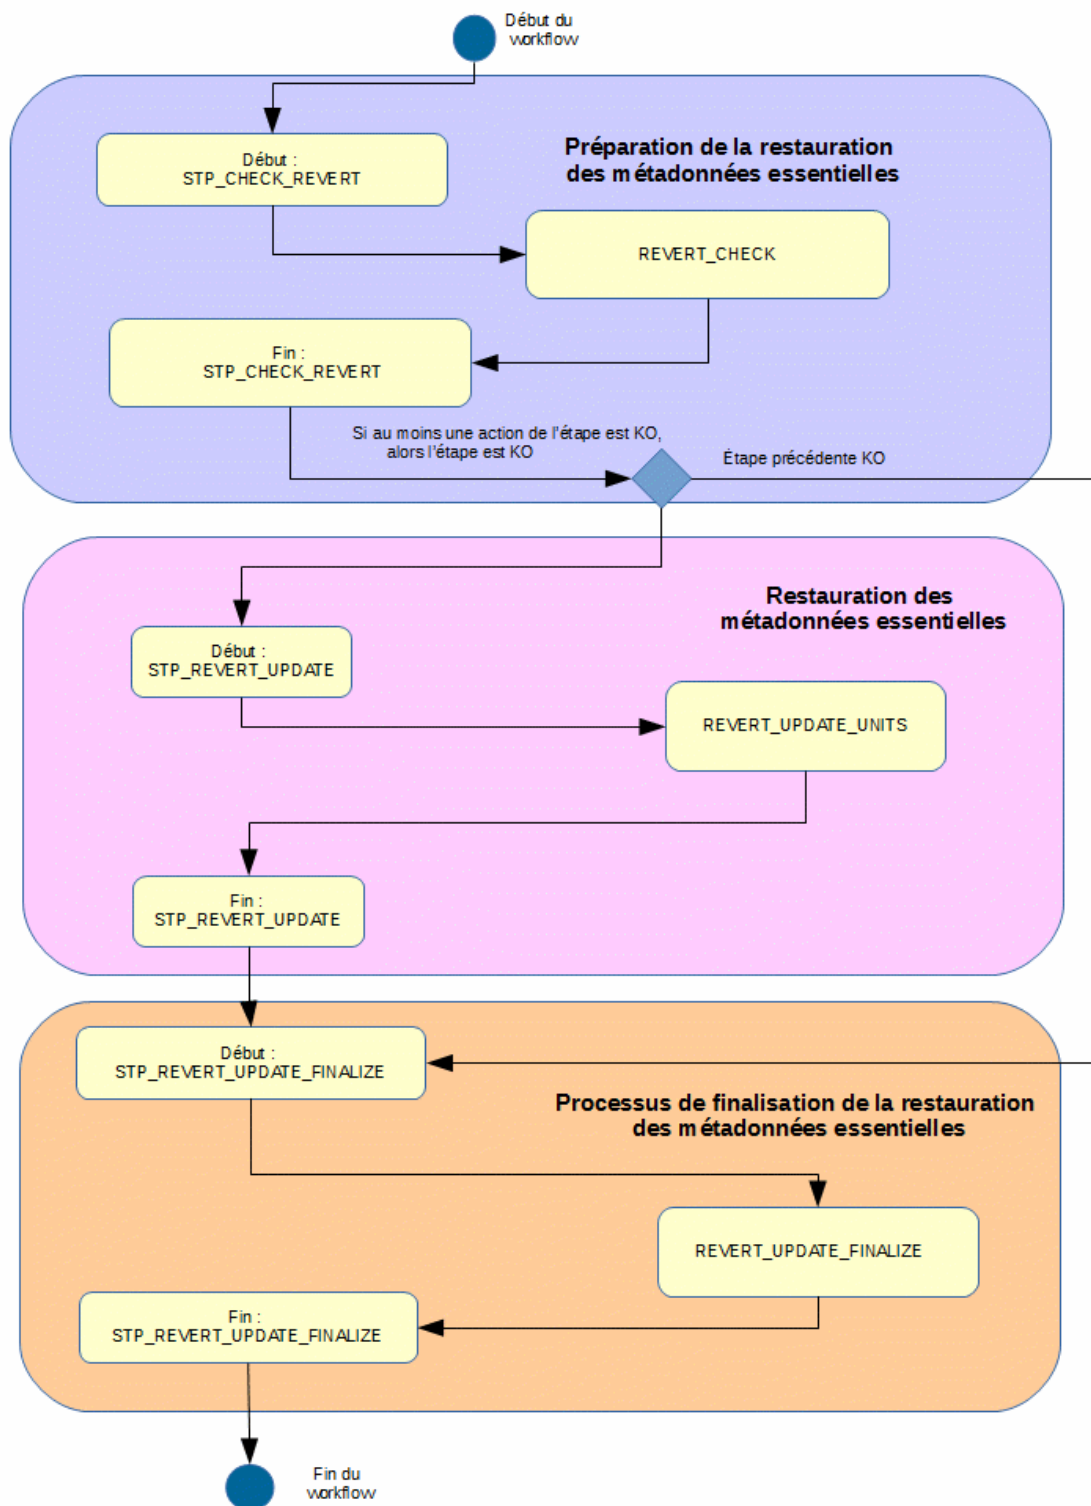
Début du workflow

Préparation de la restauration des métadonnées essentielles

Début : STP_CHECK_REVERT

REVERT_CHECK

Fin : STP_CHECK_REVERT

Si au moins une action de l'étape est KO, alors l'étape est KO

Étape précédente KO

Restauration des métadonnées essentielles

Début : STP_REVERT_UPDATE

REVERT_UPDATE_UNITS

Fin : STP_REVERT_UPDATE

Début : STP_REVERT_UPDATE_FINALIZE

Processus de finalisation de la restauration des métadonnées essentielles

REVERT_UPDATE_FINALIZE

Fin : STP_REVERT_UPDATE_FINALIZE

Fin du workflow